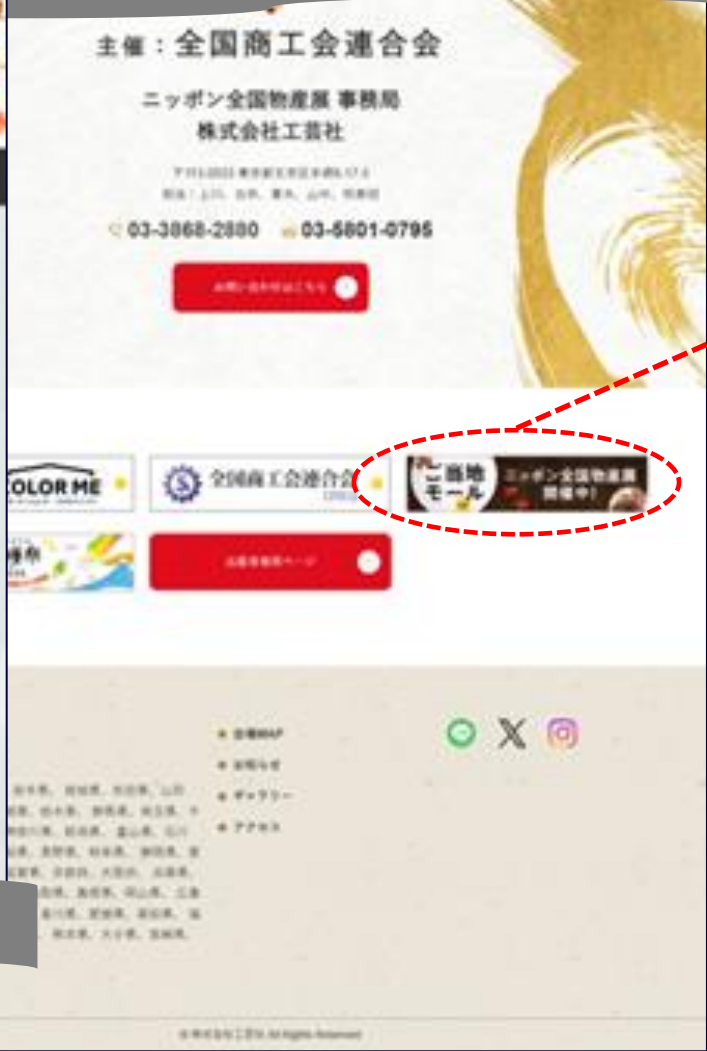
主催：全国商工会連合会

ニッポン全国物産展 事務局
株式会社工芸社

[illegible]
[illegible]

03-3868-2880　03-6801-0795

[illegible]

COLOR ME

全国商工会連合会

ご当地モール　ニッポン全国物産展開催中！

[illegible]

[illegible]

● 会場MAP
● お知らせ
● ギャラリー
● アクセス

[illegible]

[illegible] All Rights Reserved.